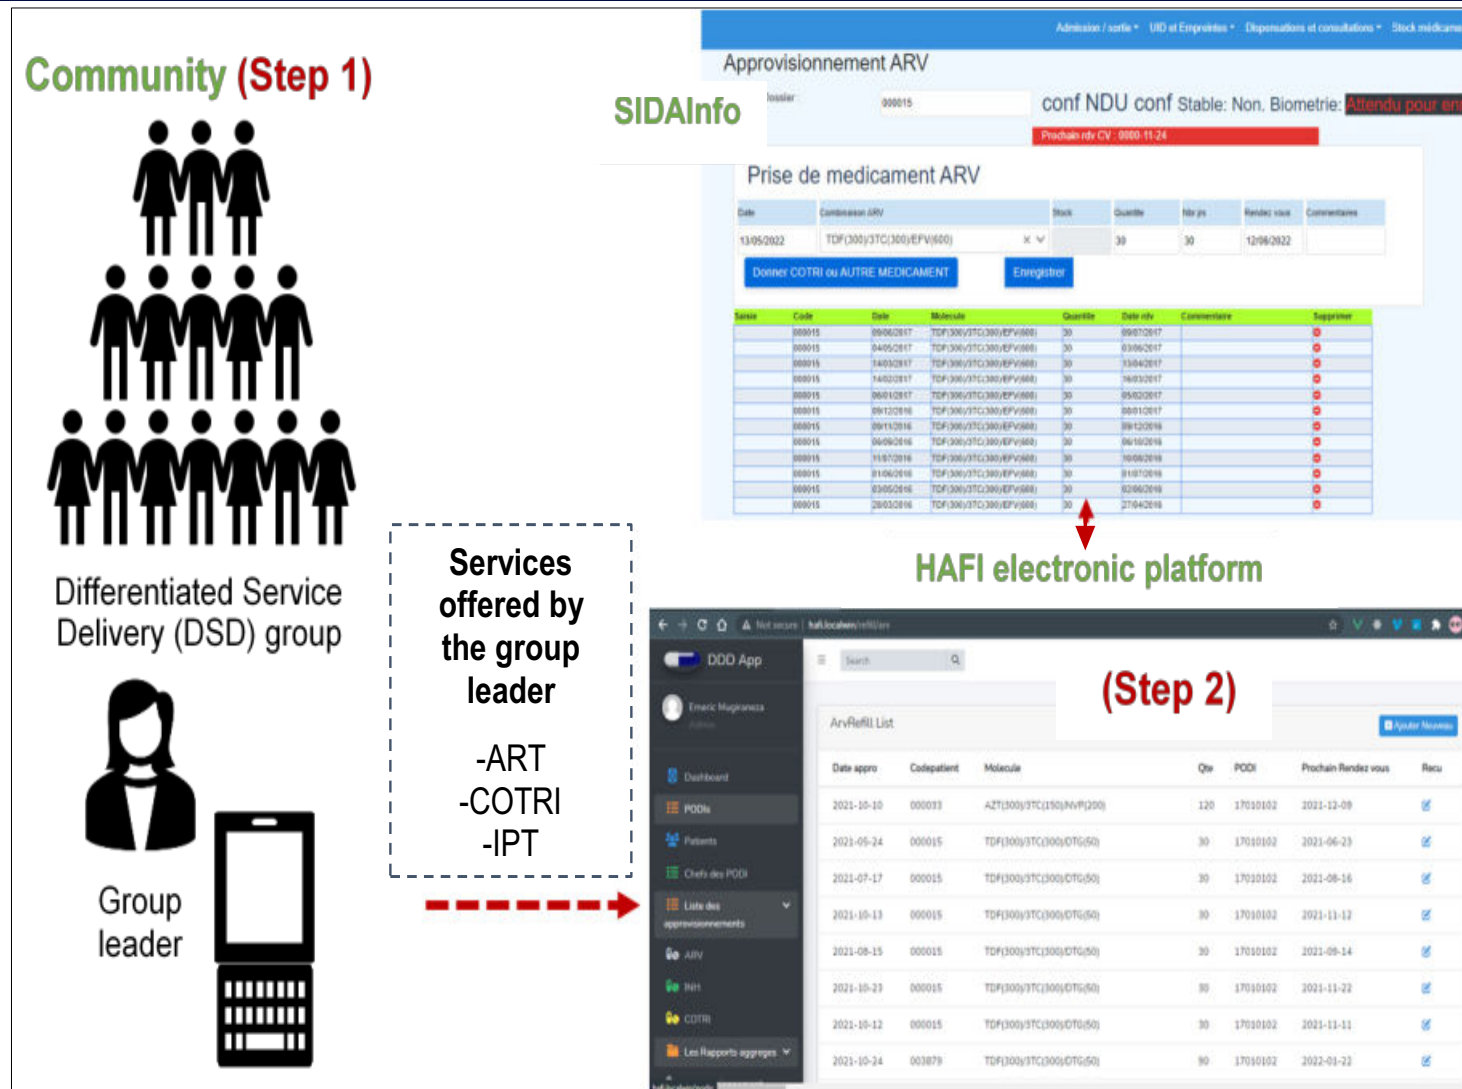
Community (Step 1)

Differentiated Service Delivery (DSD) group

Group leader

Services offered by the group leader

-ART
-COTRI
-IPT

SIDAInfo

Admission / sortie • UID et Empreintes • Dispensations et consultations • Stock médicam

Approvisionnement ARV

dossier 000015 conf NDU conf Stable: Non. Biometrie: Attendu pour en

Prochain rdv CV : 0000-11-24

Prise de medicament ARV

| Date | Combinaison ARV | Stock | Quantite | Nbr jrs | Rendez vous | Commentaires |
|---|---|---|---|---|---|---|
| 13/05/2022 | TDF(300)/3TC(300)/EFV(600) | | 30 | 30 | 12/06/2022 | |

Donner COTRI ou AUTRE MEDICAMENT   Enregistrer

| Saisie | Code | Date | Molecule | Quantite | Date rdv | Commentaire | Supprimer |
|---|---|---|---|---|---|---|---|
| | 000015 | 09/06/2017 | TDF(300)/3TC(300)/EFV(600) | 30 | 09/07/2017 | | |
| | 000015 | 04/05/2017 | TDF(300)/3TC(300)/EFV(600) | 30 | 03/06/2017 | | |
| | 000015 | 14/03/2017 | TDF(300)/3TC(300)/EFV(600) | 30 | 13/04/2017 | | |
| | 000015 | 14/02/2017 | TDF(300)/3TC(300)/EFV(600) | 30 | 16/03/2017 | | |
| | 000015 | 06/01/2017 | TDF(300)/3TC(300)/EFV(600) | 30 | 05/02/2017 | | |
| | 000015 | 09/12/2016 | TDF(300)/3TC(300)/EFV(600) | 30 | 08/01/2017 | | |
| | 000015 | 09/11/2016 | TDF(300)/3TC(300)/EFV(600) | 30 | 09/12/2016 | | |
| | 000015 | 06/09/2016 | TDF(300)/3TC(300)/EFV(600) | 30 | 06/10/2016 | | |
| | 000015 | 11/07/2016 | TDF(300)/3TC(300)/EFV(600) | 30 | 10/08/2016 | | |
| | 000015 | 01/06/2016 | TDF(300)/3TC(300)/EFV(600) | 30 | 01/07/2016 | | |
| | 000015 | 03/05/2016 | TDF(300)/3TC(300)/EFV(600) | 30 | 02/06/2016 | | |
| | 000015 | 28/03/2016 | TDF(300)/3TC(300)/EFV(600) | 30 | 27/04/2016 | | |

HAFI electronic platform

Not secure hafi.localwn/refill/arv

DDD App

Search

Emeric Mugiraneza

(Step 2)

Dashboard
PODIs
Patients
Chefs des PODI
Liste des approvisionnements
ARV
INH
COTRI
Les Rapports aggreges

ArvRefill List

Ajouter Nouveau

| Date appro | Codepatient | Molecule | Qte | PODI | Prochain Rendez vous | Recu |
|---|---|---|---|---|---|---|
| 2021-10-10 | 000033 | AZT(300)/3TC(150)/NVP(200) | 120 | 17010102 | 2021-12-09 | |
| 2021-05-24 | 000015 | TDF(300)/3TC(300)/DTG(50) | 30 | 17010102 | 2021-06-23 | |
| 2021-07-17 | 000015 | TDF(300)/3TC(300)/DTG(50) | 30 | 17010102 | 2021-08-16 | |
| 2021-10-13 | 000015 | TDF(300)/3TC(300)/DTG(50) | 30 | 17010102 | 2021-11-12 | |
| 2021-08-15 | 000015 | TDF(300)/3TC(300)/DTG(50) | 30 | 17010102 | 2021-09-14 | |
| 2021-10-23 | 000015 | TDF(300)/3TC(300)/DTG(50) | 30 | 17010102 | 2021-11-22 | |
| 2021-10-12 | 000015 | TDF(300)/3TC(300)/DTG(50) | 30 | 17010102 | 2021-11-11 | |
| 2021-10-24 | 003879 | TDF(300)/3TC(300)/DTG(50) | 90 | 17010102 | 2022-01-22 | |